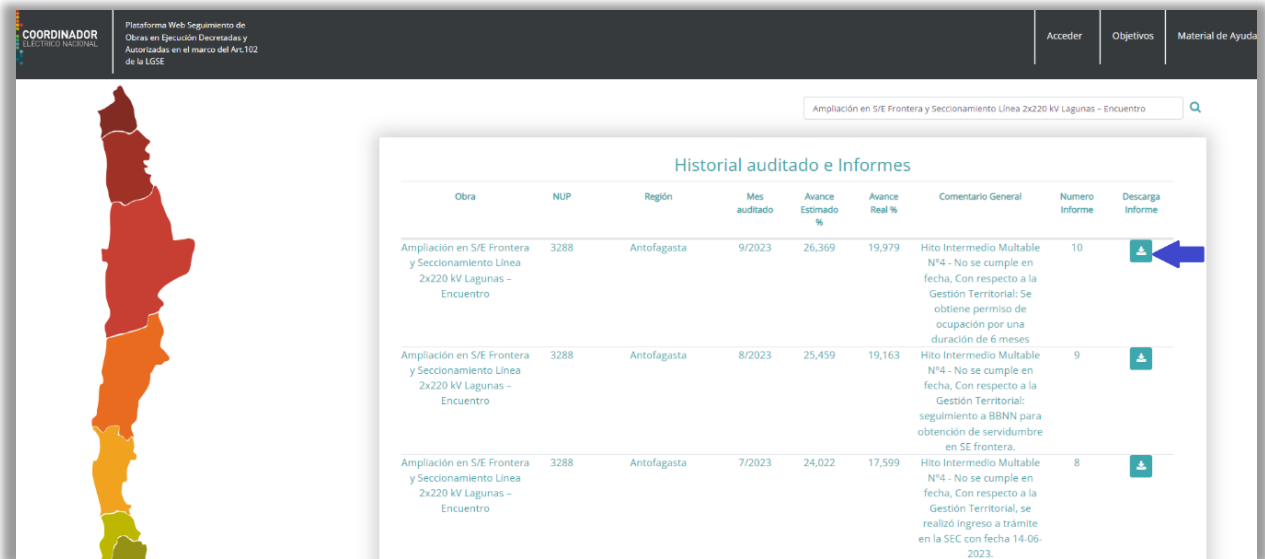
COORDINADOR
ELÉCTRICO NACIONAL

Plataforma Web Seguimiento de Obras en Ejecución Decretadas y Autorizadas en el marco del Art.102 de la LGSE

Acceder | Objetivos | Material de Ayuda

Ampliación en S/E Frontera y Seccionamiento Línea 2x220 kV Lagunas – Encuentro

Historial auditado e Informes

| Obra | NUP | Región | Mes auditado | Avance Estimado % | Avance Real % | Comentario General | Numero Informe | Descarga Informe |
|---|---|---|---|---|---|---|---|---|
| Ampliación en S/E Frontera y Seccionamiento Línea 2x220 kV Lagunas – Encuentro | 3288 | Antofagasta | 9/2023 | 26,369 | 19,979 | Hito Intermedio Multable N°4 - No se cumple en fecha, Con respecto a la Gestión Territorial: Se obtiene permiso de ocupación por una duración de 6 meses | 10 | |
| Ampliación en S/E Frontera y Seccionamiento Línea 2x220 kV Lagunas – Encuentro | 3288 | Antofagasta | 8/2023 | 25,459 | 19,163 | Hito Intermedio Multable N°4 - No se cumple en fecha, Con respecto a la Gestión Territorial: seguimiento a BBNN para obtención de servidumbre en SE frontera. | 9 | |
| Ampliación en S/E Frontera y Seccionamiento Línea 2x220 kV Lagunas – Encuentro | 3288 | Antofagasta | 7/2023 | 24,022 | 17,599 | Hito Intermedio Multable N°4 - No se cumple en fecha, Con respecto a la Gestión Territorial, se realizó ingreso a trámite en la SEC con fecha 14-06-2023. | 8 | |